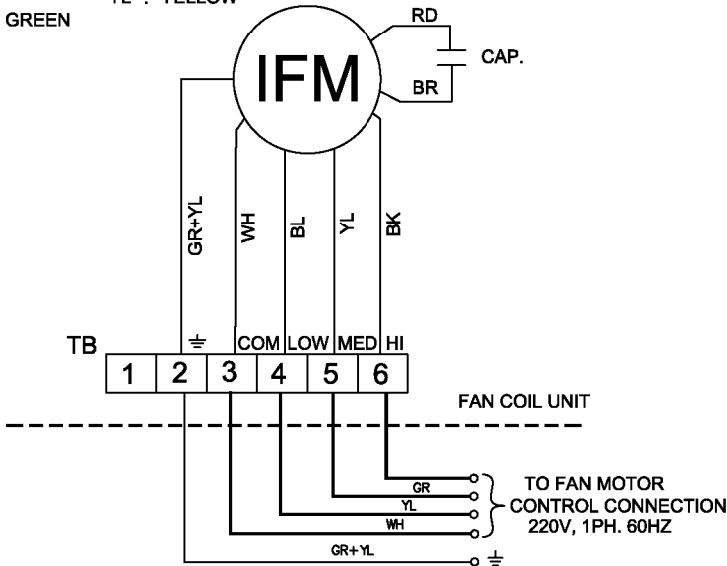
YL : YELLOW
GREEN

RD
CAP.
IFM
BR

GR+YL
WH
BL
YL
BK

TB
⏚
COM
LOW
MED
HI

| 1 | 2 | 3 | 4 | 5 | 6 |
|---|---|---|---|---|---|

FAN COIL UNIT

GR
YL
WH
GR+YL
⏚

TO FAN MOTOR
CONTROL CONNECTION
220V, 1PH. 60HZ